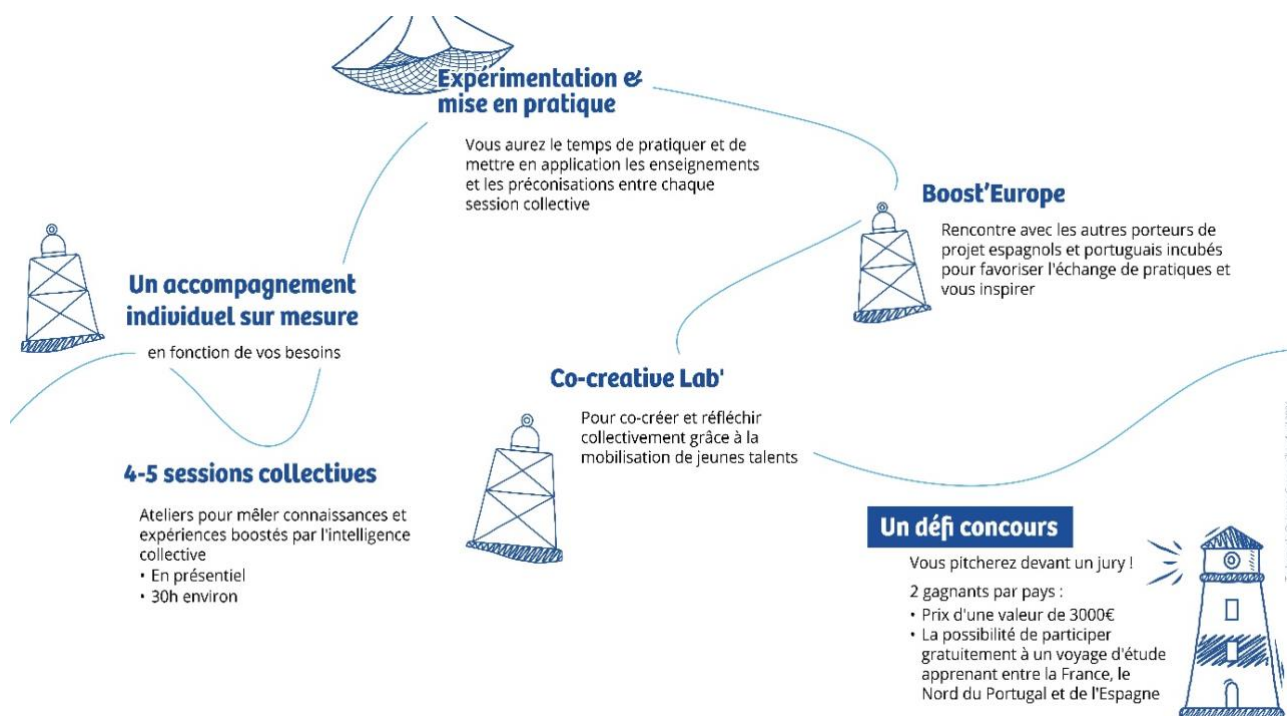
Expérimentation & mise en pratique

Vous aurez le temps de pratiquer et de mettre en application les enseignements et les préconisations entre chaque session collective

Boost'Europe

Rencontre avec les autres porteurs de projet espagnols et portuguais incubés pour favoriser l'échange de pratiques et vous inspirer

Un accompagnement individuel sur mesure

en fonction de vos besoins

Co-creative Lab'

Pour co-créer et réfléchir collectivement grâce à la mobilisation de jeunes talents

4-5 sessions collectives

Ateliers pour mêler connaissances et expériences boostés par l'intelligence collective
• En présentiel
• 30h environ

Un défi concours

Vous pitcherez devant un jury !

2 gagnants par pays :
• Prix d'une valeur de 3000€
• La possibilité de participer gratuitement à un voyage d'étude apprenant entre la France, le Nord du Portugal et de l'Espagne